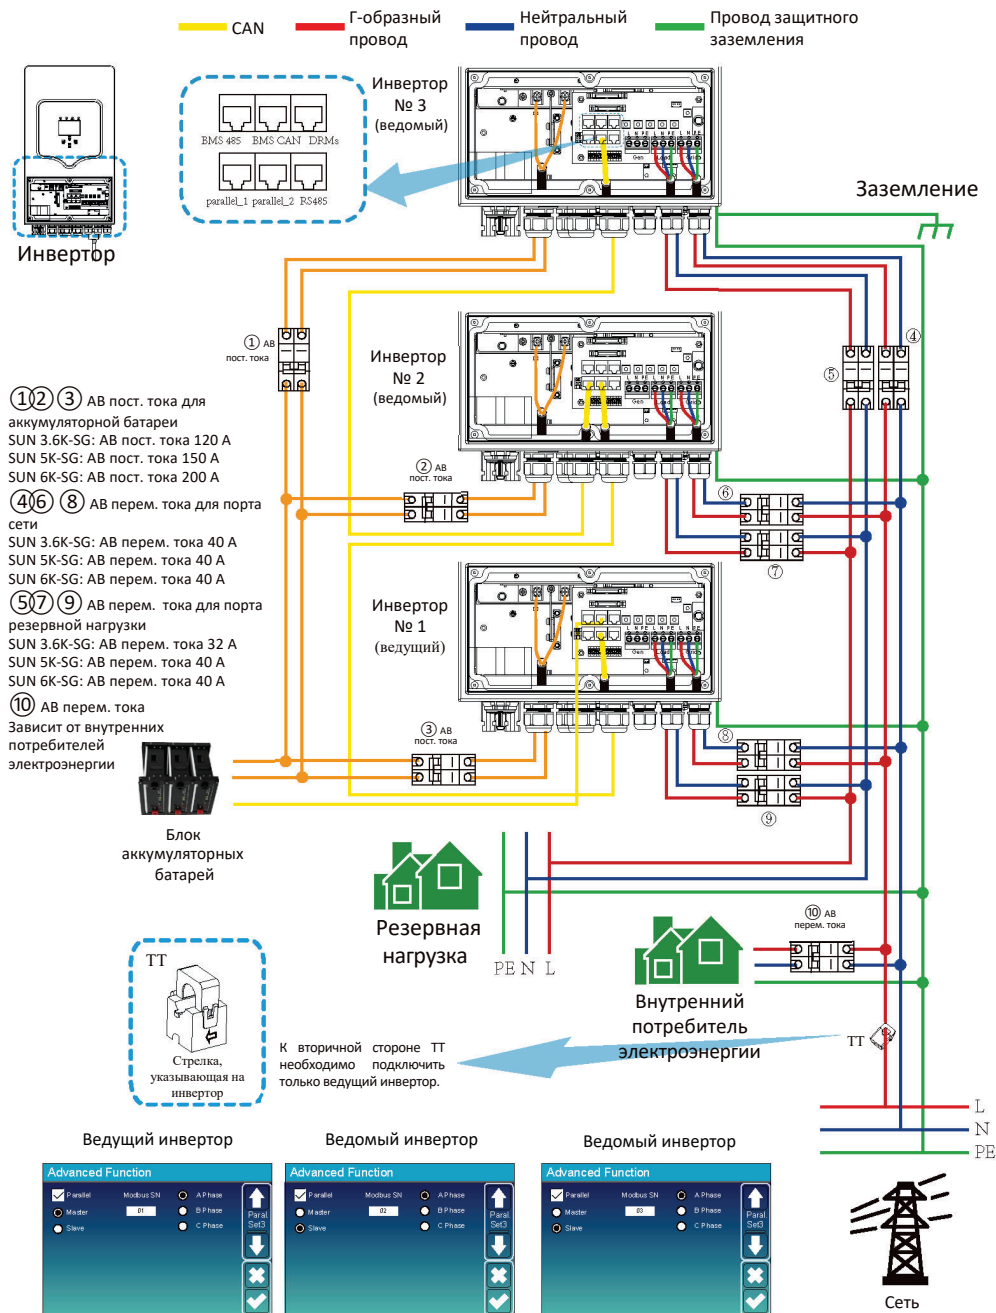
CAN
Г-образный провод
Нейтральный провод
Провод защитного заземления

Инвертор

BMS 485 BMS CAN DRMs
parallel_1 parallel_2 RS485

Инвертор № 3 (ведомый)

Заземление

① АВ пост. тока

④
⑤

Инвертор № 2 (ведомый)

①②③ АВ пост. тока для аккумуляторной батареи
SUN 3.6K-SG: АВ пост. тока 120 А
SUN 5K-SG: АВ пост. тока 150 А
SUN 6K-SG: АВ пост. тока 200 А

④⑥⑧ АВ перем. тока для порта сети
SUN 3.6K-SG: АВ перем. тока 40 А
SUN 5K-SG: АВ перем. тока 40 А
SUN 6K-SG: АВ перем. тока 40 А

⑤⑦⑨ АВ перем. тока для порта резервной нагрузки
SUN 3.6K-SG: АВ перем. тока 32 А
SUN 5K-SG: АВ перем. тока 40 А
SUN 6K-SG: АВ перем. тока 40 А

⑩ АВ перем. тока
Зависит от внутренних потребителей электроэнергии

② АВ пост. тока

⑥
⑦

Инвертор № 1 (ведущий)

③ АВ пост. тока

⑧
⑨

Блок аккумуляторных батарей

Резервная нагрузка

PE N L

⑩ АВ перем. тока

Внутренний потребитель электроэнергии

TT
Стрелка, указывающая на инвертор

К вторичной стороне ТТ необходимо подключить только ведущий инвертор.

TT

L
N
PE

Ведущий инвертор
Ведомый инвертор
Ведомый инвертор

Advanced Function
Parallel Modbus SN A Phase
Master 01 B Phase
Slave C Phase
Paral Set3

Advanced Function
Parallel Modbus SN A Phase
Master 02 B Phase
Slave C Phase
Paral Set3

Advanced Function
Parallel Modbus SN A Phase
Master 03 B Phase
Slave C Phase
Paral Set3

Сеть